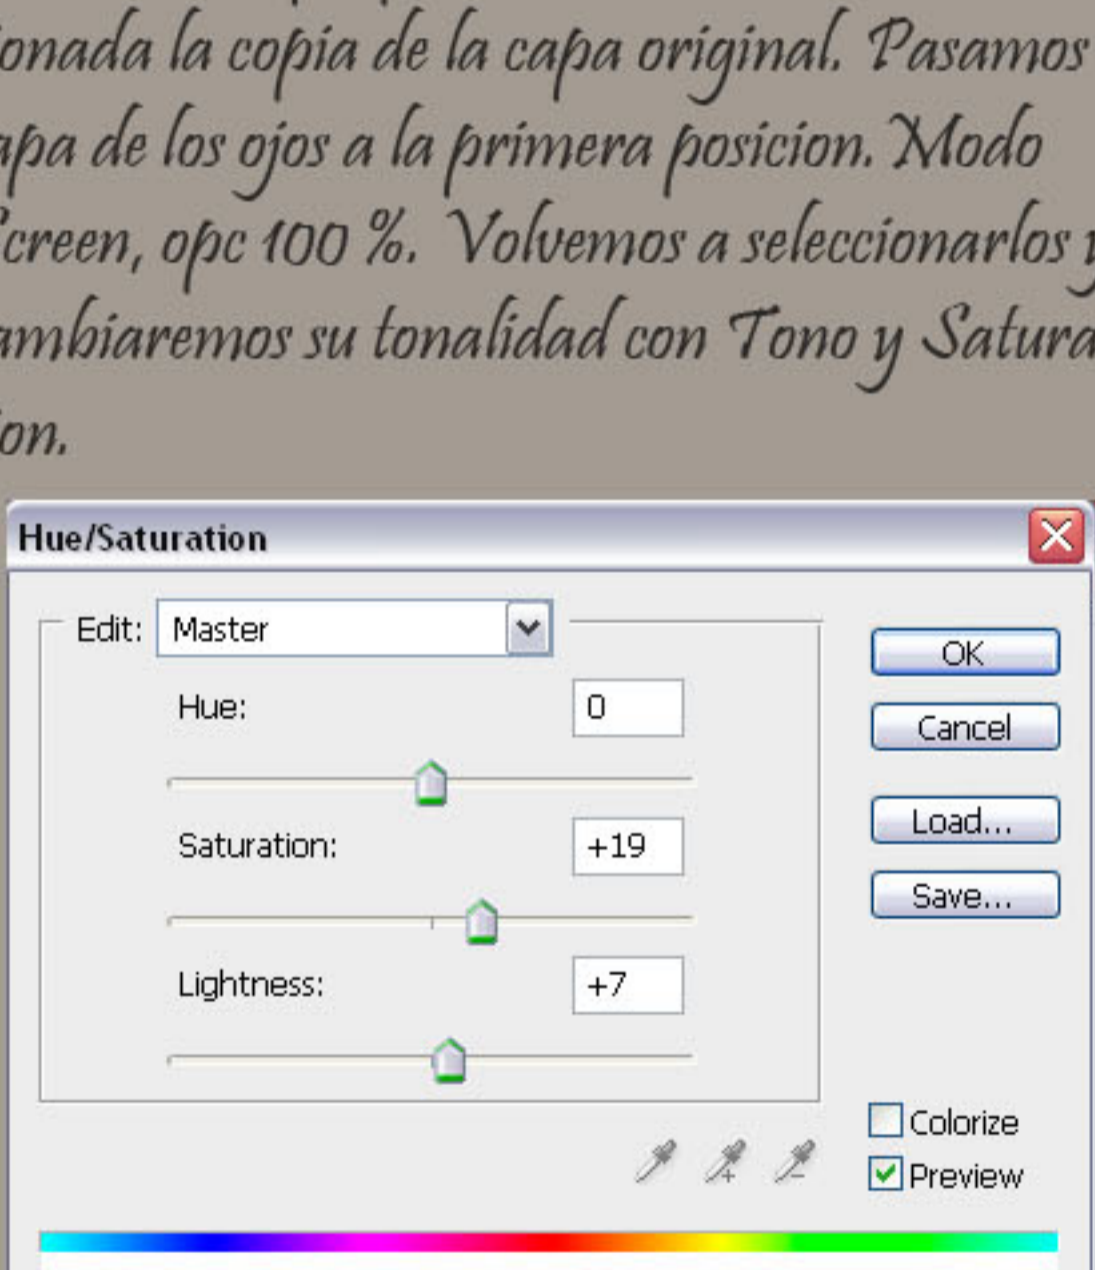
onada la copia de la capa original. Pasamos apa de los ojos a la primera posicion. Modo Screen, opc 100 %. Volvemos a seleccionarlos y ambiaremos su tonalidad con Tono y Satura on.

Hue/Saturation

Edit: Master

Hue: 0

Saturation: +19

Lightness: +7

OK

Cancel

Load...

Save...

Colorize

Preview